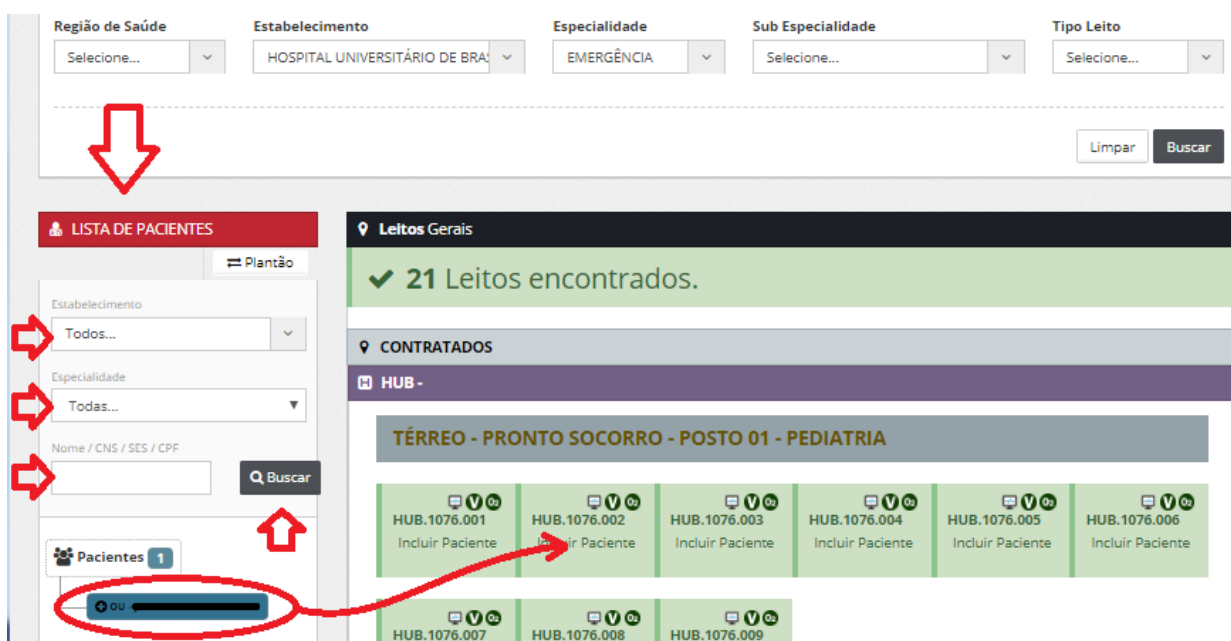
Região de Saúde
Selecione...

Estabelecimento
HOSPITAL UNIVERSITÁRIO DE BRAS

Especialidade
EMERGÊNCIA

Sub Especialidade
Selecione...

Tipo Leito
Selecione...

Limpar
Buscar

LISTA DE PACIENTES
Plantão

Estabelecimento
Todos...

Especialidade
Todas...

Nome / CNS / SES / CPF

Buscar

Pacientes 1

OU

Leitos Gerais

21 Leitos encontrados.

CONTRATADOS

HUB -

TÉRREO - PRONTO SOCORRO - POSTO 01 - PEDIATRIA

| HUB.1076.001 | HUB.1076.002 | HUB.1076.003 | HUB.1076.004 | HUB.1076.005 | HUB.1076.006 |
|---|---|---|---|---|---|
| Incluir Paciente | Incluir Paciente | Incluir Paciente | Incluir Paciente | Incluir Paciente | Incluir Paciente |

HUB.1076.007
HUB.1076.008
HUB.1076.009